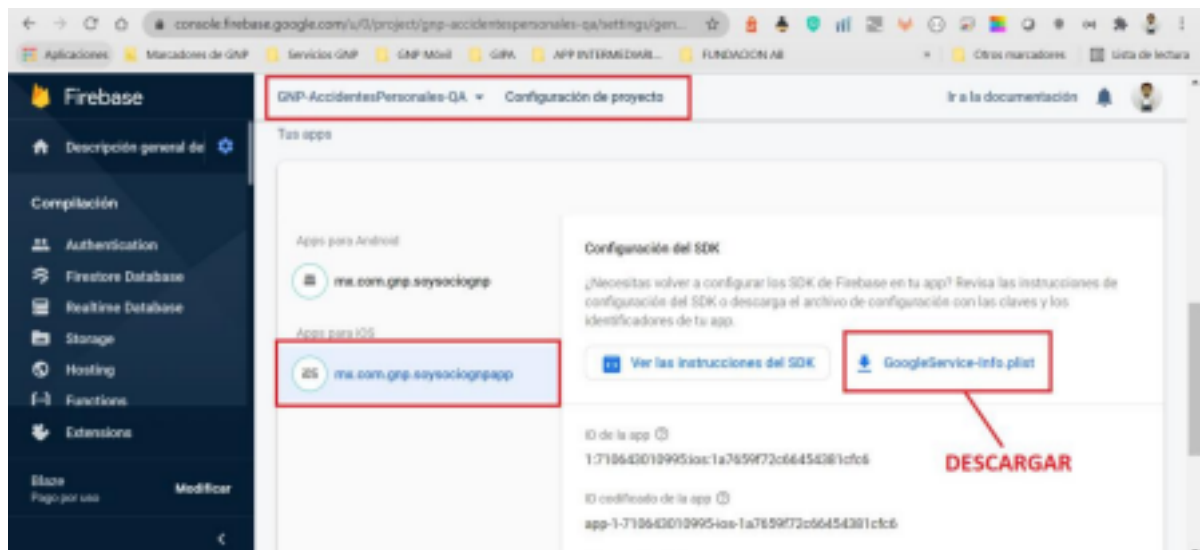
console.firebase.google.com/u/0/project/gnp-accidentespersonales-qa/settings/gen...

Aplicaciones | Marcadores de GNP | Servicios GNP | GNP Móvil | GIPA | APP INTERMEDIARI... | FUNDACION AB | Otros marcadores | Lista de lectura

Firebase

GNP-AccidentesPersonales-QA ▾ Configuración de proyecto

Ir a la documentación

Descripción general del

Compilación

Authentication
Firestore Database
Realtime Database
Storage
Hosting
Functions
Extensions

Blaze
Pago por uso
Modificar

Tus apps

Apps para Android

mx.com.gnp.soysociognp

Apps para iOS

iOS mx.com.gnp.soysociognpapp

Configuración del SDK

¿Necesitas volver a configurar los SDK de Firebase en tu app? Revisa las instrucciones de configuración del SDK o descarga el archivo de configuración con las claves y los identificadores de tu app.

Ver las instrucciones del SDK

GoogleService-Info.plist

ID de la app

1:710643010995:ios:1a7659f72c66454381cfc6

DESCARGAR

ID codificado de la app

app-1-710643010995-ios-1a7659f72c66454381cfc6